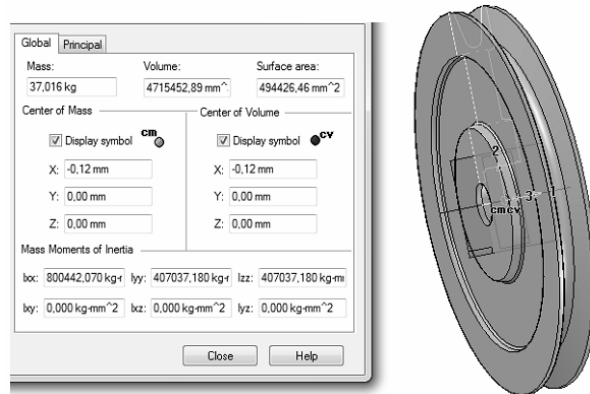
Global | Principal

Mass: 37,016 kg
Volume: 4715452,89 mm^:
Surface area: 494426,46 mm^2

Center of Mass
Display symbol cm
X: -0,12 mm
Y: 0,00 mm
Z: 0,00 mm

Center of Volume
Display symbol cv
X: -0,12 mm
Y: 0,00 mm
Z: 0,00 mm

Mass Moments of Inertia
Ixx: 800442,070 kg·r
Iyy: 407037,180 kg·r
Izz: 407037,180 kg·mı
Ixy: 0,000 kg·mm^2
Ixz: 0,000 kg·mm^2
Iyz: 0,000 kg·mm^2

Close
Help

2
3
1
cmcv